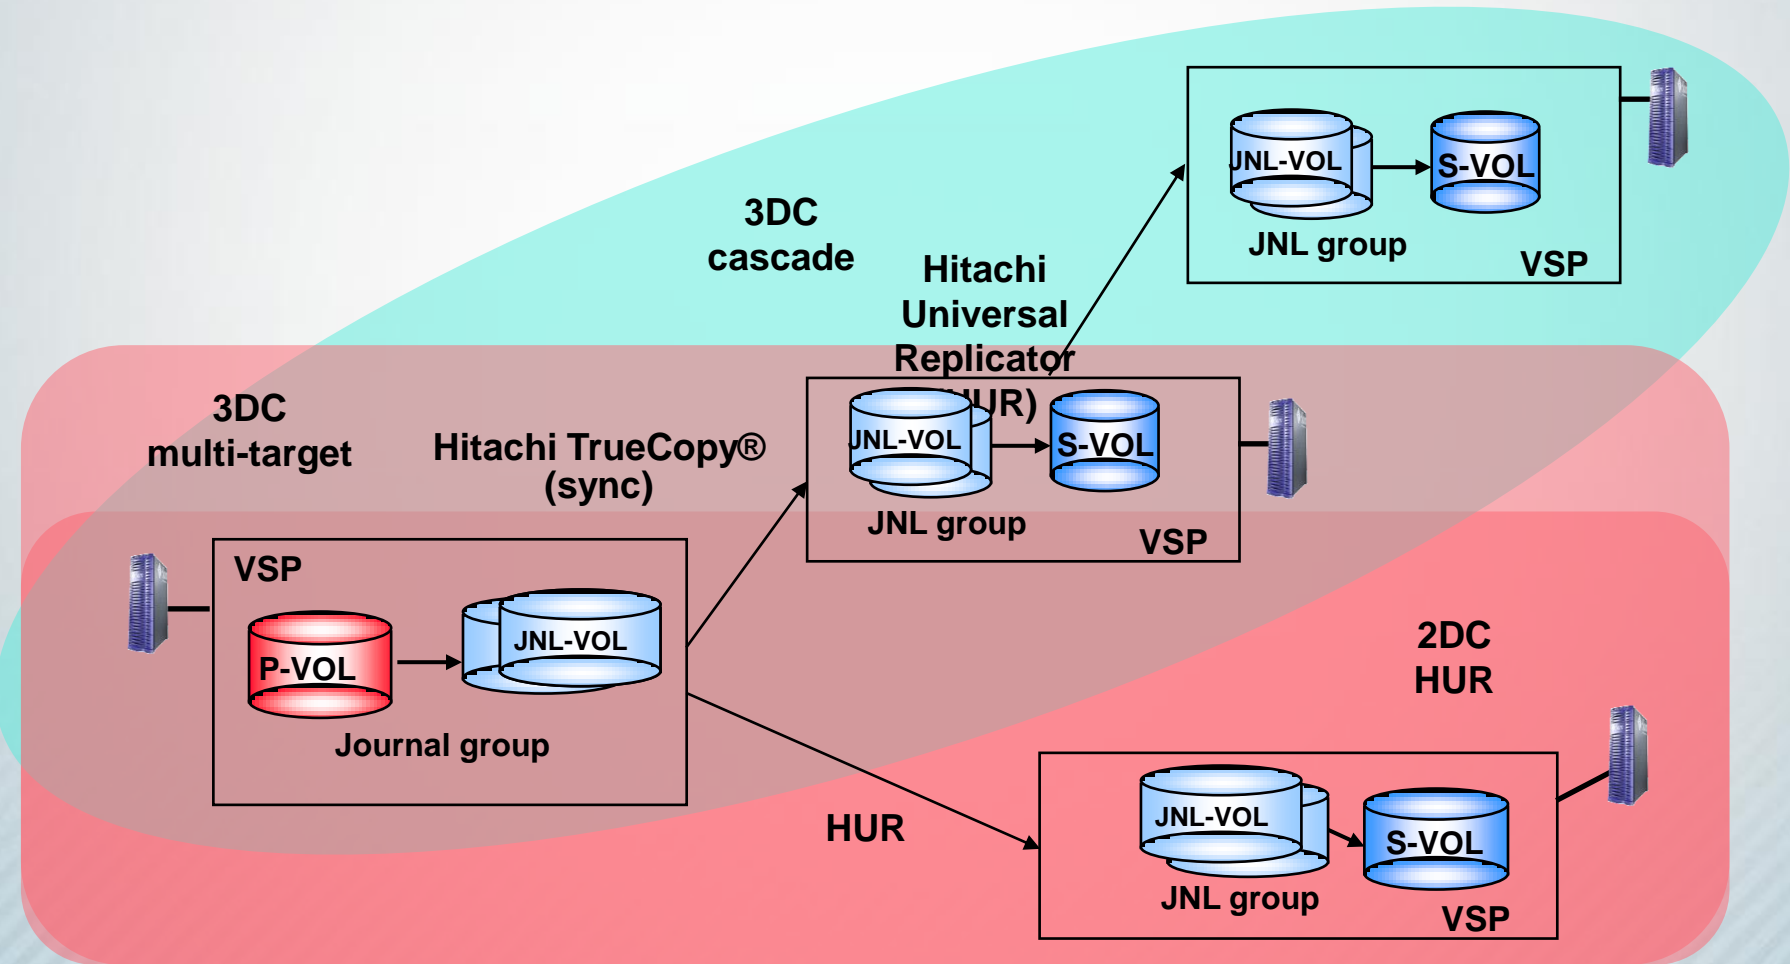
3DC cascade

Hitachi Universal Replicator (HUR)

JNL-VOL

S-VOL

JNL group

VSP

3DC multi-target

Hitachi TrueCopy® (sync)

JNL-VOL

S-VOL

JNL group

VSP

VSP

P-VOL

JNL-VOL

Journal group

2DC HUR

HUR

JNL-VOL

S-VOL

JNL group

VSP